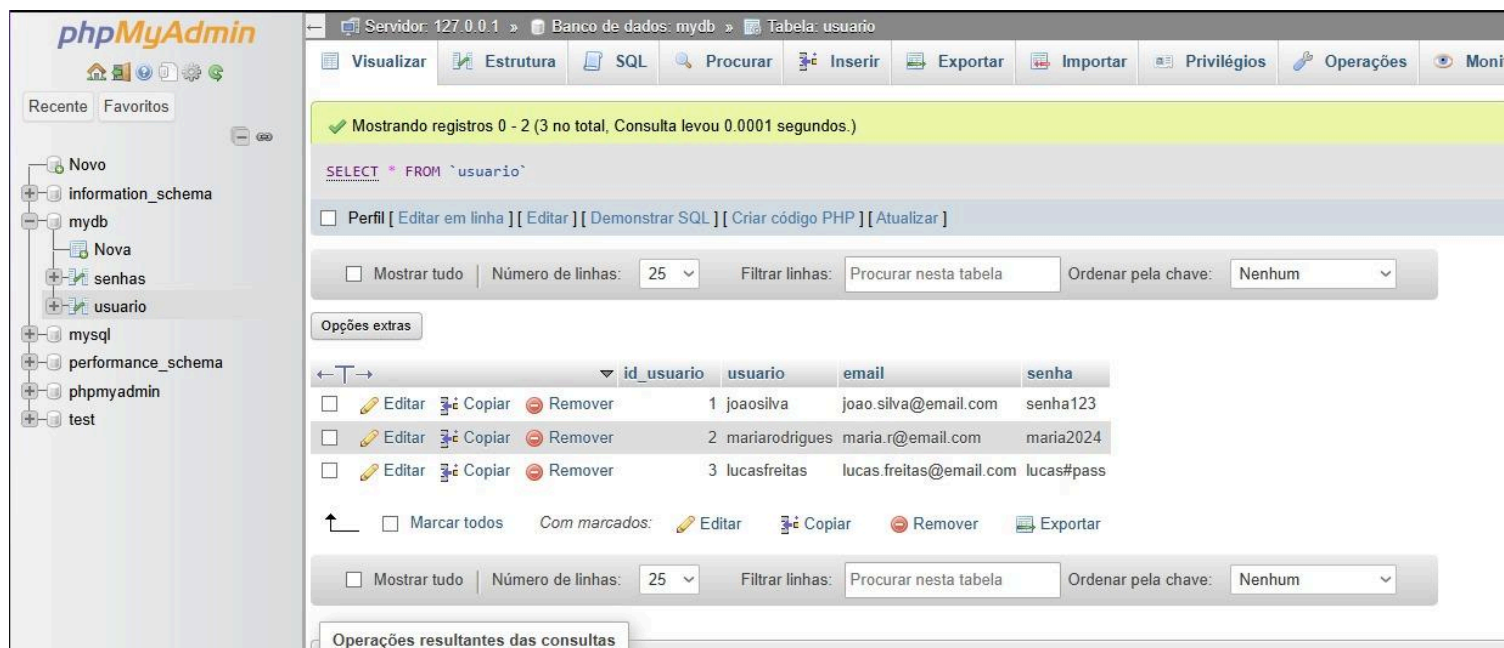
phpMyAdmin

Recente Favoritos

Novo
information_schema
mydb
Nova
senhas
usuario
mysql
performance_schema
phpmyadmin
test

Servidor: 127.0.0.1 » Banco de dados: mydb » Tabela: usuario

Visualizar | Estrutura | SQL | Procurar | Inserir | Exportar | Importar | Privilégios | Operações | Moni

Mostrando registros 0 - 2 (3 no total, Consulta levou 0.0001 segundos.)

SELECT * FROM `usuario`

Perfil [ Editar em linha ] [ Editar ] [ Demonstrar SQL ] [ Criar código PHP ] [ Atualizar ]

Mostrar tudo | Número de linhas: 25 | Filtrar linhas: Procurar nesta tabela | Ordenar pela chave: Nenhum

Opções extras

| ←T→ | id_usuario | usuario | email | senha |
|---|---|---|---|---|
| Editar Copiar Remover | 1 | joaosilva | joao.silva@email.com | senha123 |
| Editar Copiar Remover | 2 | mariarodrigues | maria.r@email.com | maria2024 |
| Editar Copiar Remover | 3 | lucasfreitas | lucas.freitas@email.com | lucas#pass |

Marcar todos Com marcados: Editar Copiar Remover Exportar

Mostrar tudo | Número de linhas: 25 | Filtrar linhas: Procurar nesta tabela | Ordenar pela chave: Nenhum

Operações resultantes das consultas